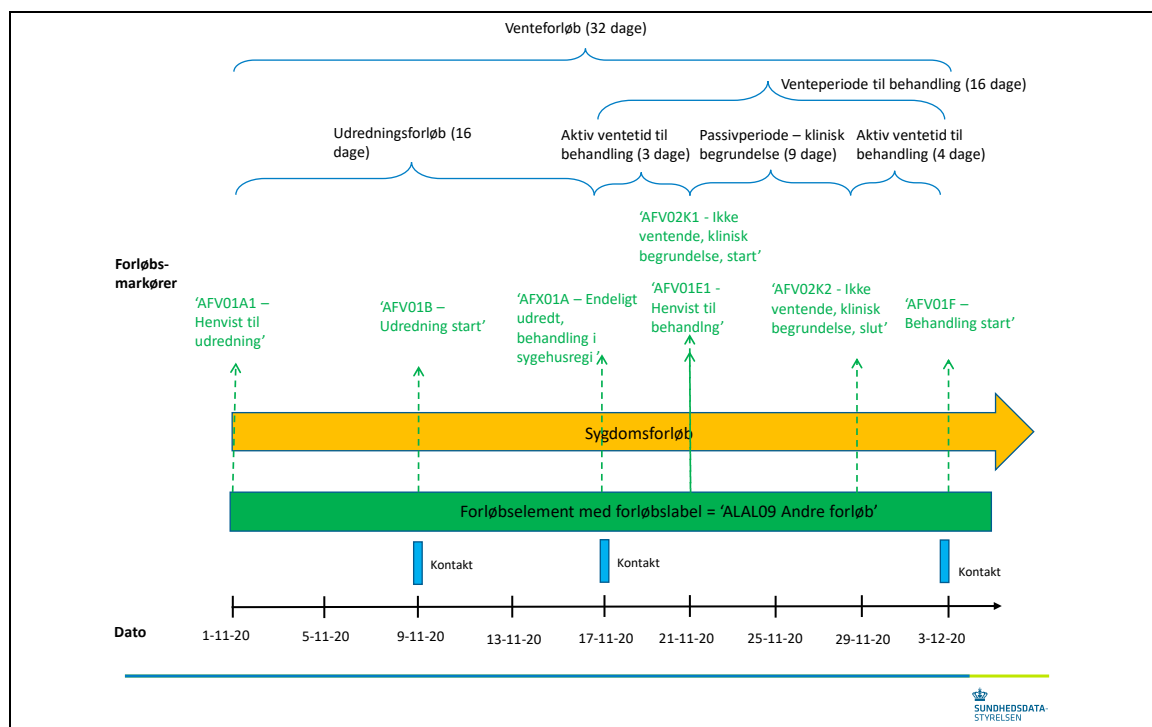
Venteforløb (32 dage)

Venteperiode til behandling (16 dage)

Udredningsforløb (16 dage)

Aktiv ventetid til behandling (3 dage)

Passivperiode – klinisk begrundelse (9 dage)

Aktiv ventetid til behandling (4 dage)

'AFV02K1 - Ikke ventende, klinisk begrundelse, start'

Forløbs-markører

'AFV01A1 – Henvist til udredning'

'AFV01B – Udredning start'

'AFX01A – Endeligt udredt, behandling i sygehusregi'

'AFV01E1 - Henvist til behandlng'

'AFV02K2 - Ikke ventende, klinisk begrundelse, slut'

'AFV01F – Behandling start'

Sygdomsforløb

Forløbselement med forløbslabel = 'ALAL09 Andre forløb'

Kontakt

Kontakt

Kontakt

Dato

1-11-20

5-11-20

9-11-20

13-11-20

17-11-20

21-11-20

25-11-20

29-11-20

3-12-20

SUNDHEDSDATA-STYRELSEN